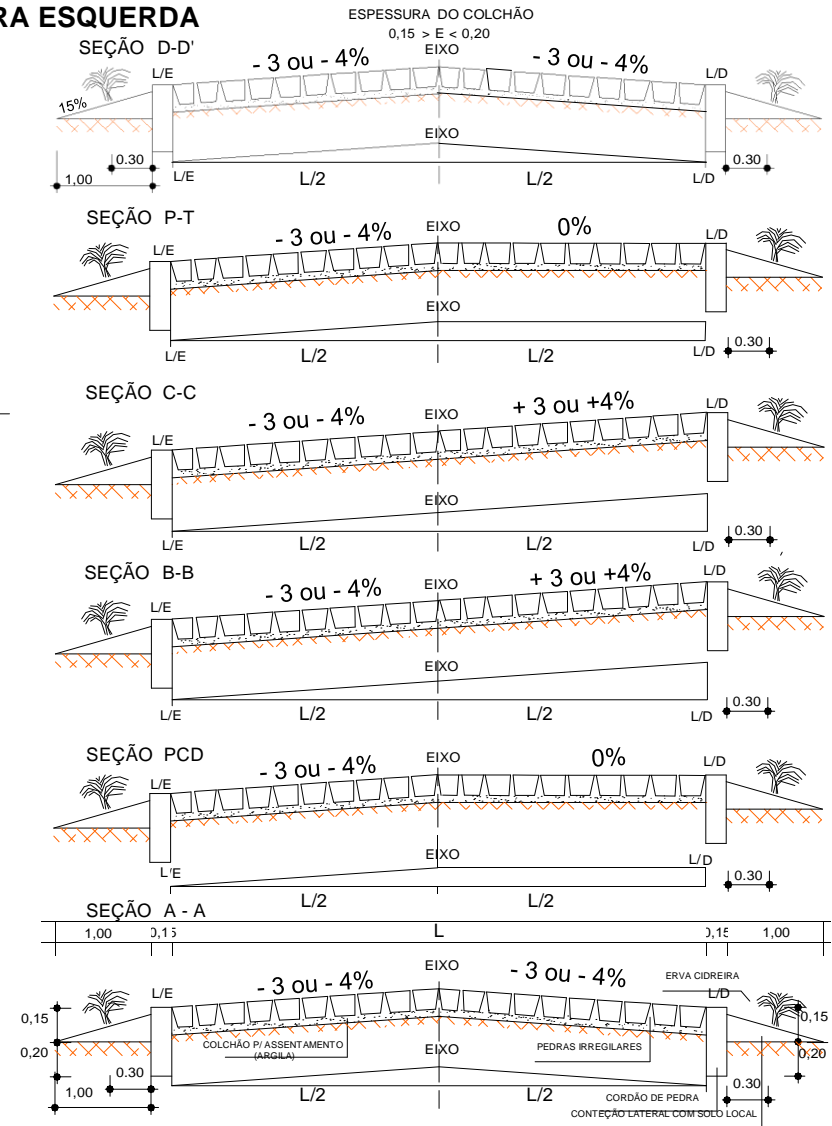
RA ESQUERDA

ESPESSURA DO COLCHÃO
0,15 > E < 0,20

SEÇÃO D-D'
EIXO
- 3 ou - 4%
- 3 ou - 4%
L/E
L/D
15%
EIXO
0.30
0.30
1,00
L/E
L/2
L/2
L/D

SEÇÃO P-T
L/E
- 3 ou - 4%
EIXO
0%
L/D
EIXO
L/E
L/2
L/2
L/D
0.30

SEÇÃO C-C
- 3 ou - 4%
EIXO
+ 3 ou +4%
L/D
L/E
EIXO
0.30
L/E
L/2
L/2
L/D

SEÇÃO B-B
- 3 ou - 4%
EIXO
+ 3 ou +4%
L/D
L/E
EIXO
0.30
L/E
L/2
L/2
L/D

SEÇÃO PCD
- 3 ou - 4%
EIXO
0%
L/D
L/E
EIXO
L/D
L/E
0.30
L/2
L/2

SEÇÃO A - A
1,00
0,15
L
0,15
1,00

EIXO
- 3 ou - 4%
- 3 ou - 4%
ERVA CIDREIRA
L/E
L/D
0,15
0,15
0,20
COLCHÃO P/ ASSENTAMENTO (ARGILA)
EIXO
PEDRAS IRREGILARES
0,20
0.30
0.30
1,00
L/2
L/2
CORDÃO DE PEDRA
CONTEÇÃO LATERAL COM SOLO LOCAL